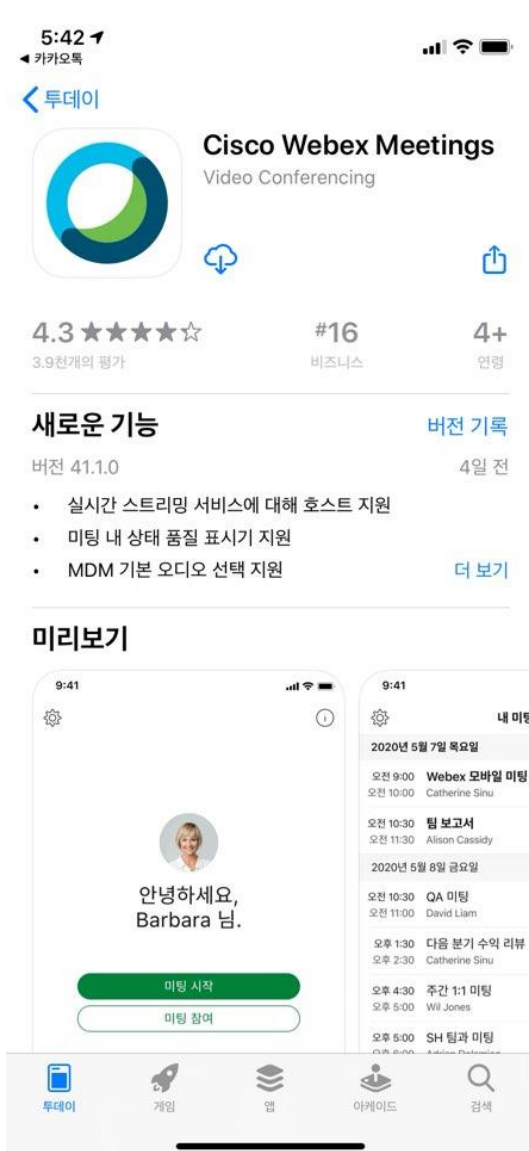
5:42
◀ 카카오톡

< 투데이

Cisco Webex Meetings
Video Conferencing

4.3 ★★★★☆
3.9천개의 평가

#16
비즈니스

4+
연령

새로운 기능
버전 기록
버전 41.1.0
4일 전

• 실시간 스트리밍 서비스에 대해 호스트 지원
• 미팅 내 상태 품질 표시기 지원
• MDM 기본 오디오 선택 지원
더 보기

미리보기

9:41

안녕하세요,
Barbara 님.

미팅 시작
미팅 참여

9:41
내 미팅
2020년 5월 7일 목요일
오전 9:00 Webex 모바일 미팅
오전 10:00 Catherine Sinu
오전 10:30 팀 보고서
오전 11:30 Alison Cassidy
2020년 5월 8일 금요일
오전 10:30 QA 미팅
오전 11:00 David Liam
오후 1:30 다음 분기 수익 리뷰
오후 2:30 Catherine Sinu
오후 4:30 주간 1:1 미팅
오후 5:00 Wil Jones
오후 5:00 SH 팀과 미팅
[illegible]

투데이
게임
앱
아케이드
검색